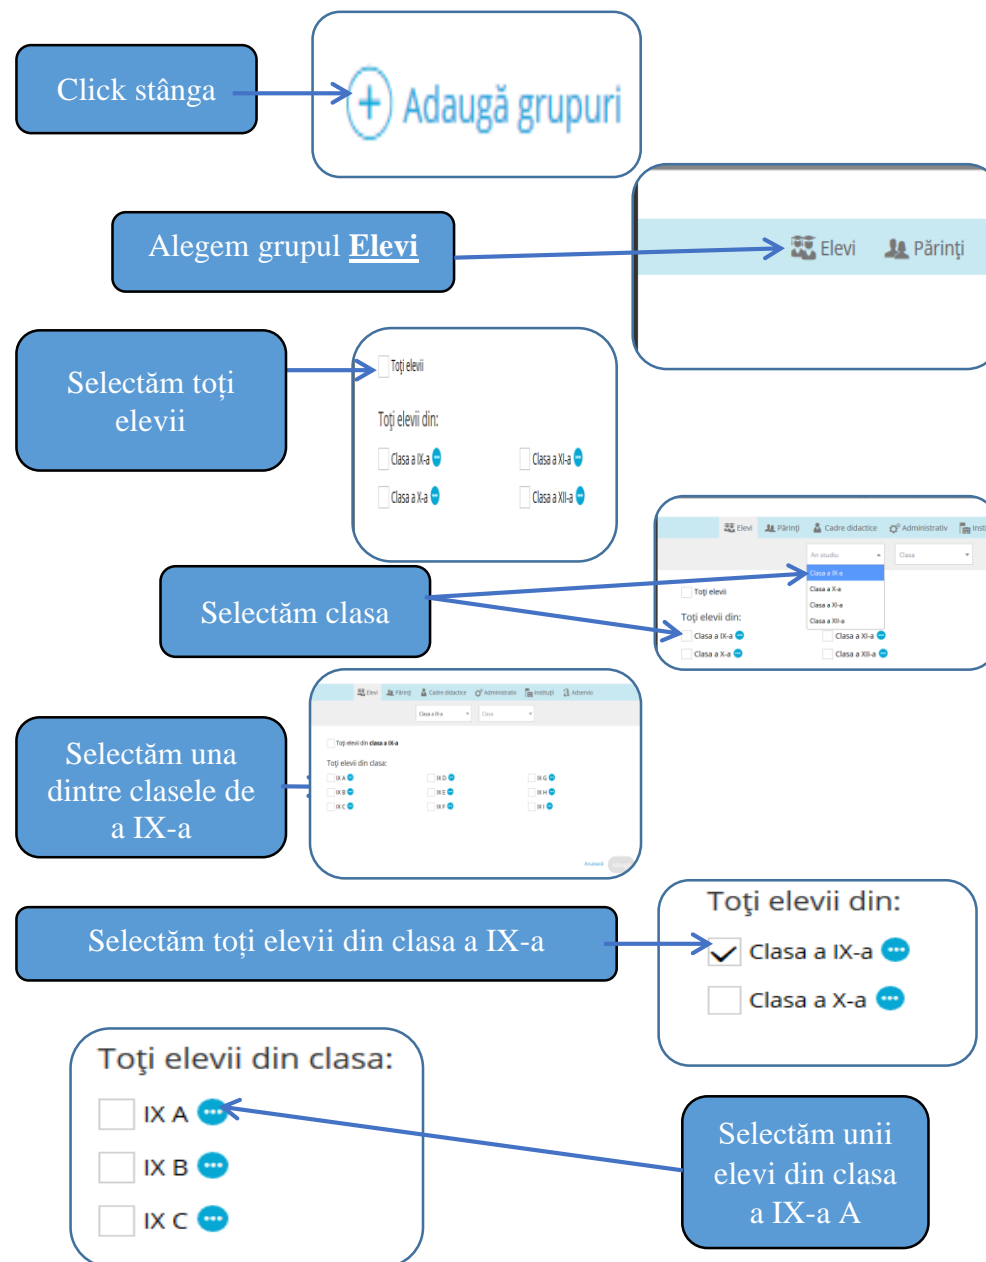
Click stânga

Adaugă grupuri

Alegem grupul **Elevi**

Elevi Părinți

Selectăm toți elevii

Toți elevii

Toți elevii din:

Clasa a IX-a

Clasa a XI-a

Clasa a X-a

Clasa a XII-a

Elevi Părinți Cadre didactice Administrativ Insti

An studiu

Clasa

Clasa a IX-a

Clasa a X-a

Clasa a XI-a

Clasa a XII-a

Toți elevii

Toți elevii din:

Clasa a IX-a

Clasa a XI-a

Clasa a X-a

Clasa a XII-a

Selectăm clasa

Elevi Părinți Cadre didactice Administrativ Instituții Asbenviv

Clasa a IX-a

Clasa

Toți elevii din clasa a IX-a

Toți elevii din clasa:

IX A

IX D

IX G

IX B

IX E

IX H

IX C

IX F

IX I

Anulează

Selectăm una dintre clasele de a IX-a

Selectăm toți elevii din clasa a IX-a

Toţi elevii din:

Clasa a IX-a

Clasa a X-a

Toţi elevii din clasa:

IX A

IX B

IX C

Selectăm unii elevi din clasa a IX-a A